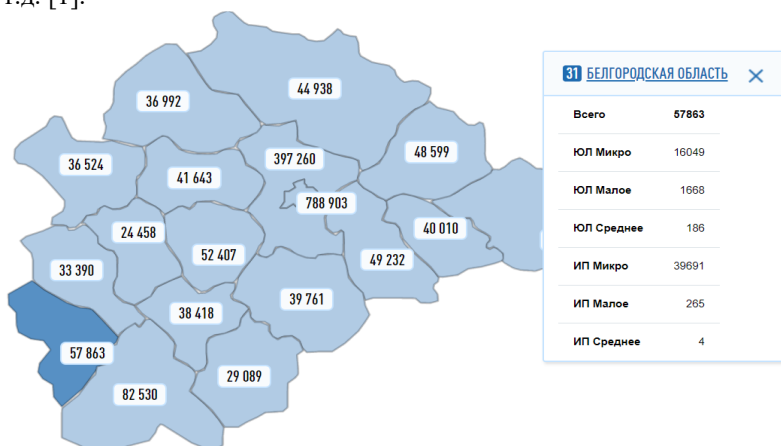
т.д. [1].

36 992
44 938
36 524
41 643
397 260
48 599
788 903
24 458
52 407
40 010
33 390
49 232
39 761
38 418
57 863
29 089
82 530

31 БЕЛГОРОДСКАЯ ОБЛАСТЬ ✕

| | |
|---|---|
| Всего | 57863 |
| ЮЛ Микро | 16049 |
| ЮЛ Малое | 1668 |
| ЮЛ Среднее | 186 |
| ИП Микро | 39691 |
| ИП Малое | 265 |
| ИП Среднее | 4 |